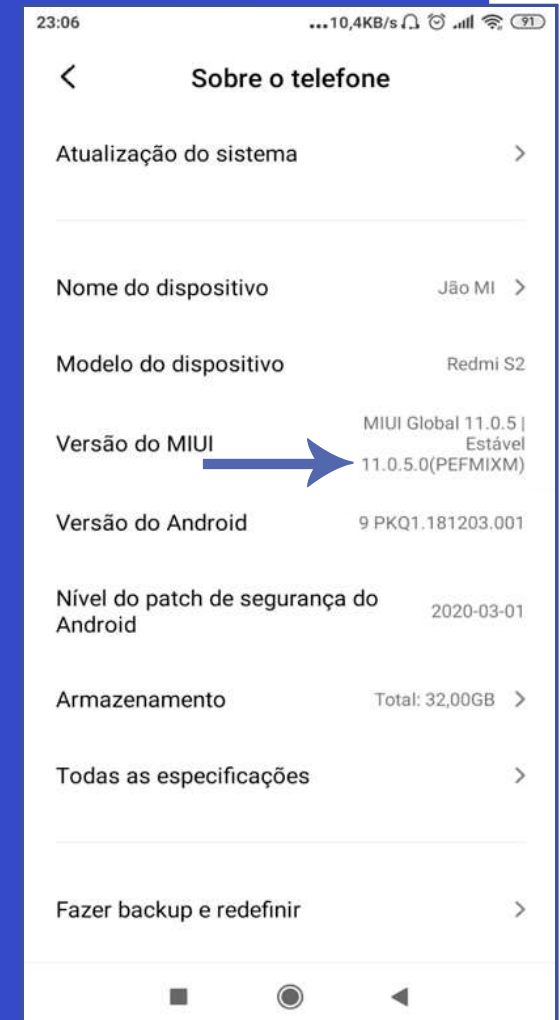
23:06 ...10,4KB/s 91

Sobre o telefone

Atualização do sistema

Nome do dispositivo Jão MI

Modelo do dispositivo Redmi S2

Versão do MIUI MIUI Global 11.0.5 | Estável 11.0.5.0(PEFMIXM)

Versão do Android 9 PKQ1.181203.001

Nível do patch de segurança do Android 2020-03-01

Armazenamento Total: 32,00GB

Todas as especificações

Fazer backup e redefinir